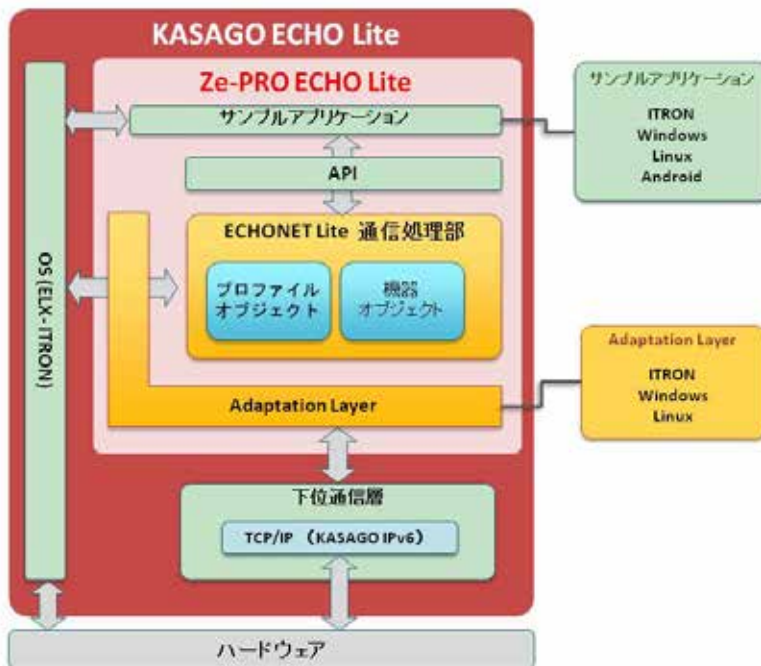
KASAGO ECHO Lite

Ze-PRO ECHO Lite

サンプルアプリケーション

API

ECHONET Lite 通信処理部

プロファイル オブジェクト

機器 オブジェクト

Adaptation Layer

OS (ELX-ITRON)

下位通信層

TCP/IP （KASAGO IPv6）

ハードウェア

サンプルアプリケーション

ITRON
Windows
Linux
Android

Adaptation Layer

ITRON
Windows
Linux